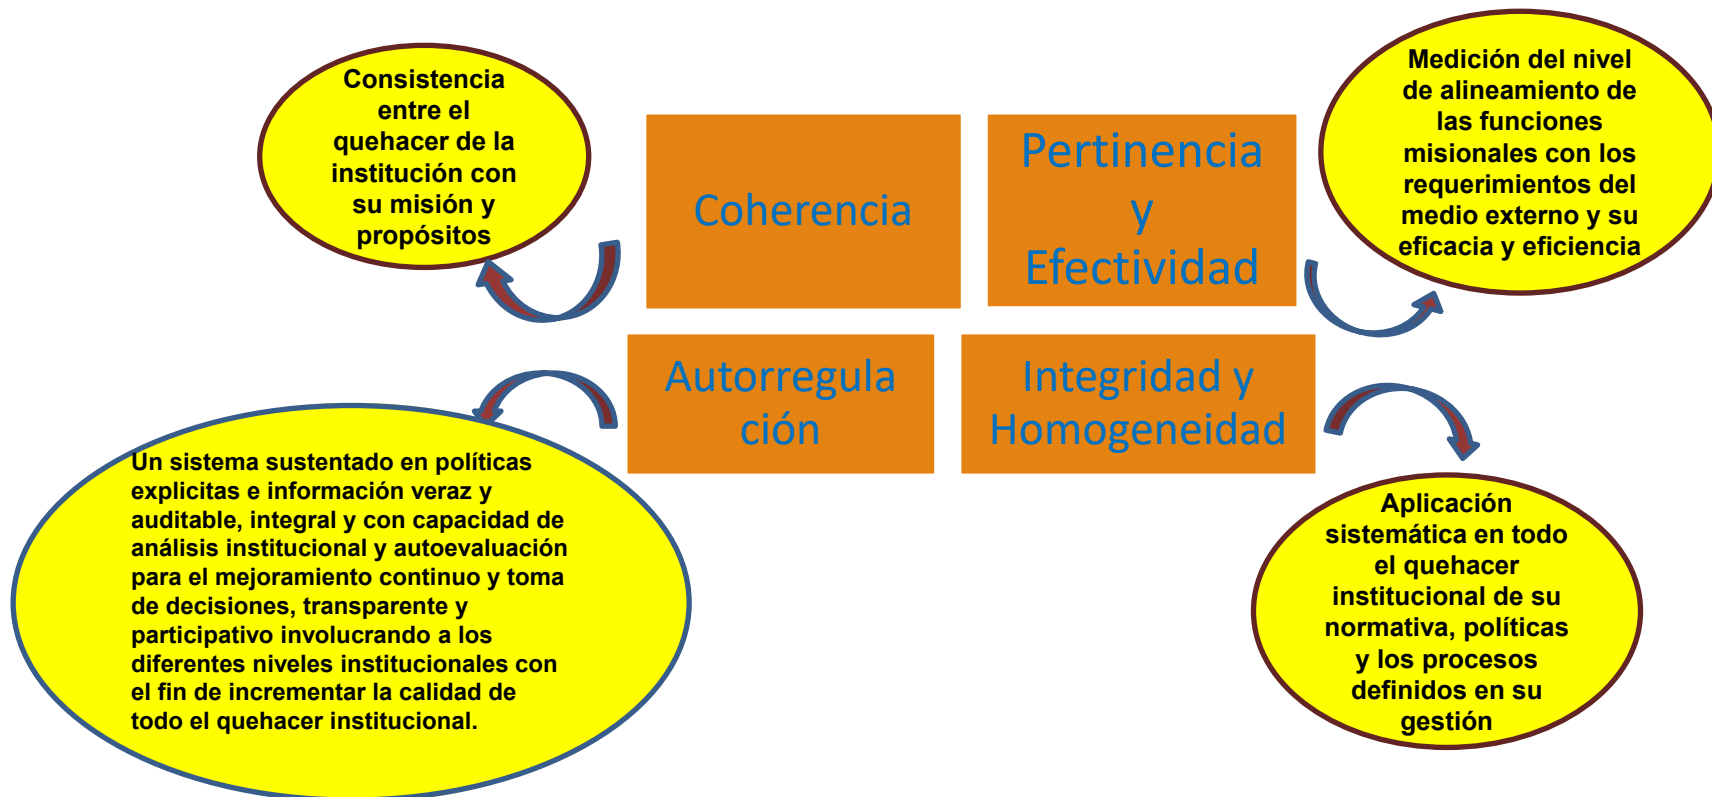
Consistencia entre el quehacer de la institución con su misión y propósitos

Coherencia

Pertinencia y Efectividad

Medición del nivel de alineamiento de las funciones misionales con los requerimientos del medio externo y su eficacia y eficiencia

Autorregulación

Integridad y Homogeneidad

Un sistema sustentado en políticas explicitas e información veraz y auditable, integral y con capacidad de análisis institucional y autoevaluación para el mejoramiento continuo y toma de decisiones, transparente y participativo involucrando a los diferentes niveles institucionales con el fin de incrementar la calidad de todo el quehacer institucional.

Aplicación sistemática en todo el quehacer institucional de su normativa, políticas y los procesos definidos en su gestión